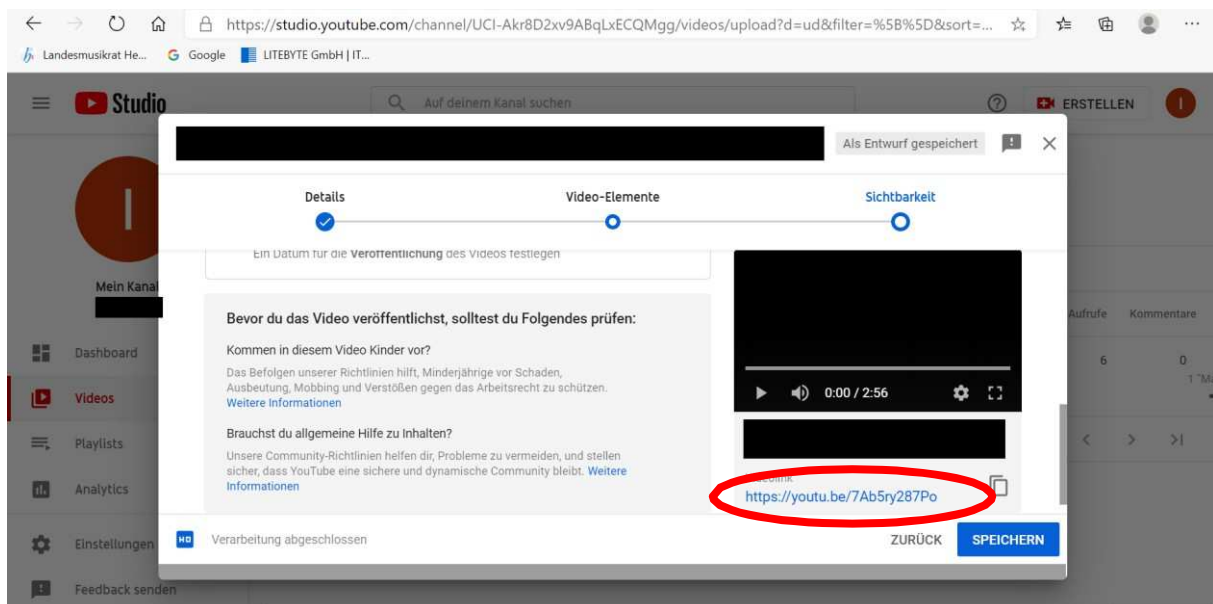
https://studio.youtube.com/channel/UCI-Akr8D2xv9ABqLxECQMgg/videos/upload?d=ud&filter=%5B%5D&sort=...

Landesmusikrat He... Google LITEBYTE GmbH | IT...

Studio

Auf deinem Kanal suchen

ERSTELLEN

I

Als Entwurf gespeichert

Details

Video-Elemente

Sichtbarkeit

Ein Datum für die Veröffentlichung des Videos festlegen

Mein Kanal

Dashboard

Videos

Playlists

Analytics

Einstellungen

Feedback senden

Bevor du das Video veröffentlichst, solltest du Folgendes prüfen:

Kommen in diesem Video Kinder vor?

Das Befolgen unserer Richtlinien hilft, Minderjährige vor Schaden, Ausbeutung, Mobbing und Verstößen gegen das Arbeitsrecht zu schützen. Weitere Informationen

Brauchst du allgemeine Hilfe zu Inhalten?

Unsere Community-Richtlinien helfen dir, Probleme zu vermeiden, und stellen sicher, dass YouTube eine sichere und dynamische Community bleibt. Weitere Informationen

0:00 / 2:56

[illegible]link

https://youtu.be/7Ab5ry287Po

Aufrufe

Kommentare

6

0

HD

Verarbeitung abgeschlossen

ZURÜCK

SPEICHERN